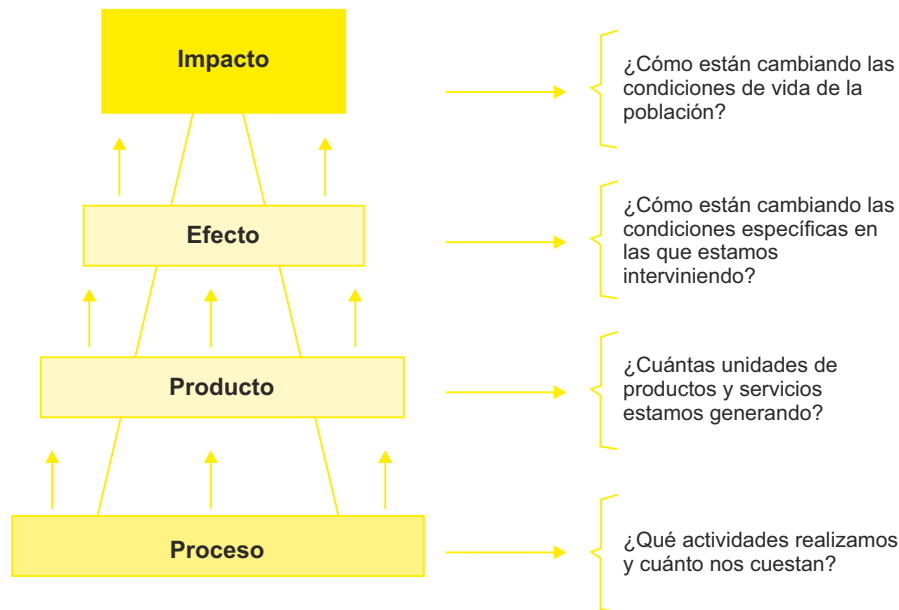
Impacto

¿Cómo están cambiando las condiciones de vida de la población?

Efecto

¿Cómo están cambiando las condiciones específicas en las que estamos interviniendo?

Producto

¿Cuántas unidades de productos y servicios estamos generando?

Proceso

¿Qué actividades realizamos y cuánto nos cuestan?